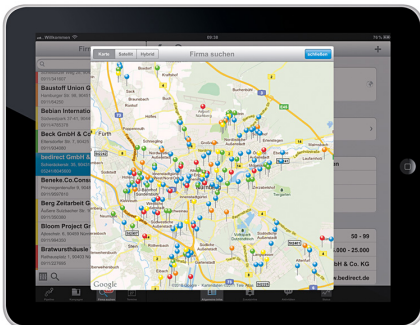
Willkommen
09:36
Firma suchen
Karte
Satellit
Hybrid
schließen
Baustoff Union G
Bebian Internation
Beck GmbH & Co. Fürth
bedirect GmbH
Beneke,Co.Cons
Berg Zeitarbeit
Bloom Project G
Bratwursthäusle
Google
50 - 99
.000 - 25.000
bH & Co. KG
w.bedirect.de
Nürnberg
Fürth
Erlangen
Buchenbühl
Kraftshof
Boxdorf
Ziegelstein
Schniegling
Eltersdorf
Stadeln
Poppenreuth
Großgründlach
Laufamholz
Zerzabelshof
Mögeldorf
Katzwang
Zirndorf
Eibach
Reichelsdorf
Kornburg
Schwaig
Feucht
Altenfurt
Fischbach
Wendelstein
Röthenbach
Stein
Oberasbach
Langwasser